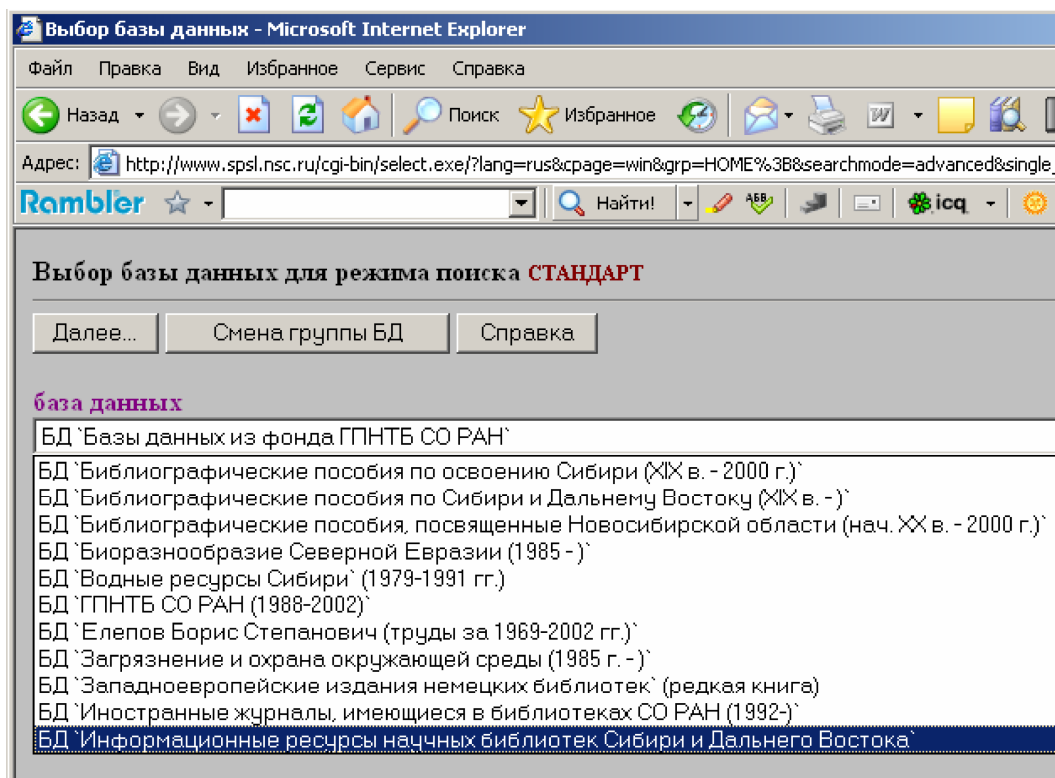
Выбор базы данных - Microsoft Internet Explorer

Файл Правка Вид Избранное Сервис Справка

Назад Поиск Избранное

Адрес: http://www.spsl.nsc.ru/cgi-bin/select.exe/?lang=rus&cpage=win&grp=HOME%3B&searchmode=advanced&single_

Rambler Найти! icq

Выбор базы данных для режима поиска СТАНДАРТ

Далее... Смена группы БД Справка

база данных

БД `Базы данных из фонда ГПНТБ СО РАН`

БД `Библиографические пособия по освоению Сибири (XIX в. - 2000 г.)`
БД `Библиографические пособия по Сибири и Дальнему Востоку (XIX в. - )`
БД `Библиографические пособия, посвященные Новосибирской области (нач. XX в. - 2000 г.)`
БД `Биоразнообразие Северной Евразии (1985 - )`
БД `Водные ресурсы Сибири` (1979-1991 гг.)
БД `ГПНТБ СО РАН (1988-2002)`
БД `Елепов Борис Степанович (труды за 1969-2002 гг.)`
БД `Загрязнение и охрана окружающей среды (1985 г. - )`
БД `Западноевропейские издания немецких библиотек` (редкая книга)
БД `Иностранные журналы, имеющиеся в библиотеках СО РАН (1992-)`
БД `Информационные ресурсы научных библиотек Сибири и Дальнего Востока`